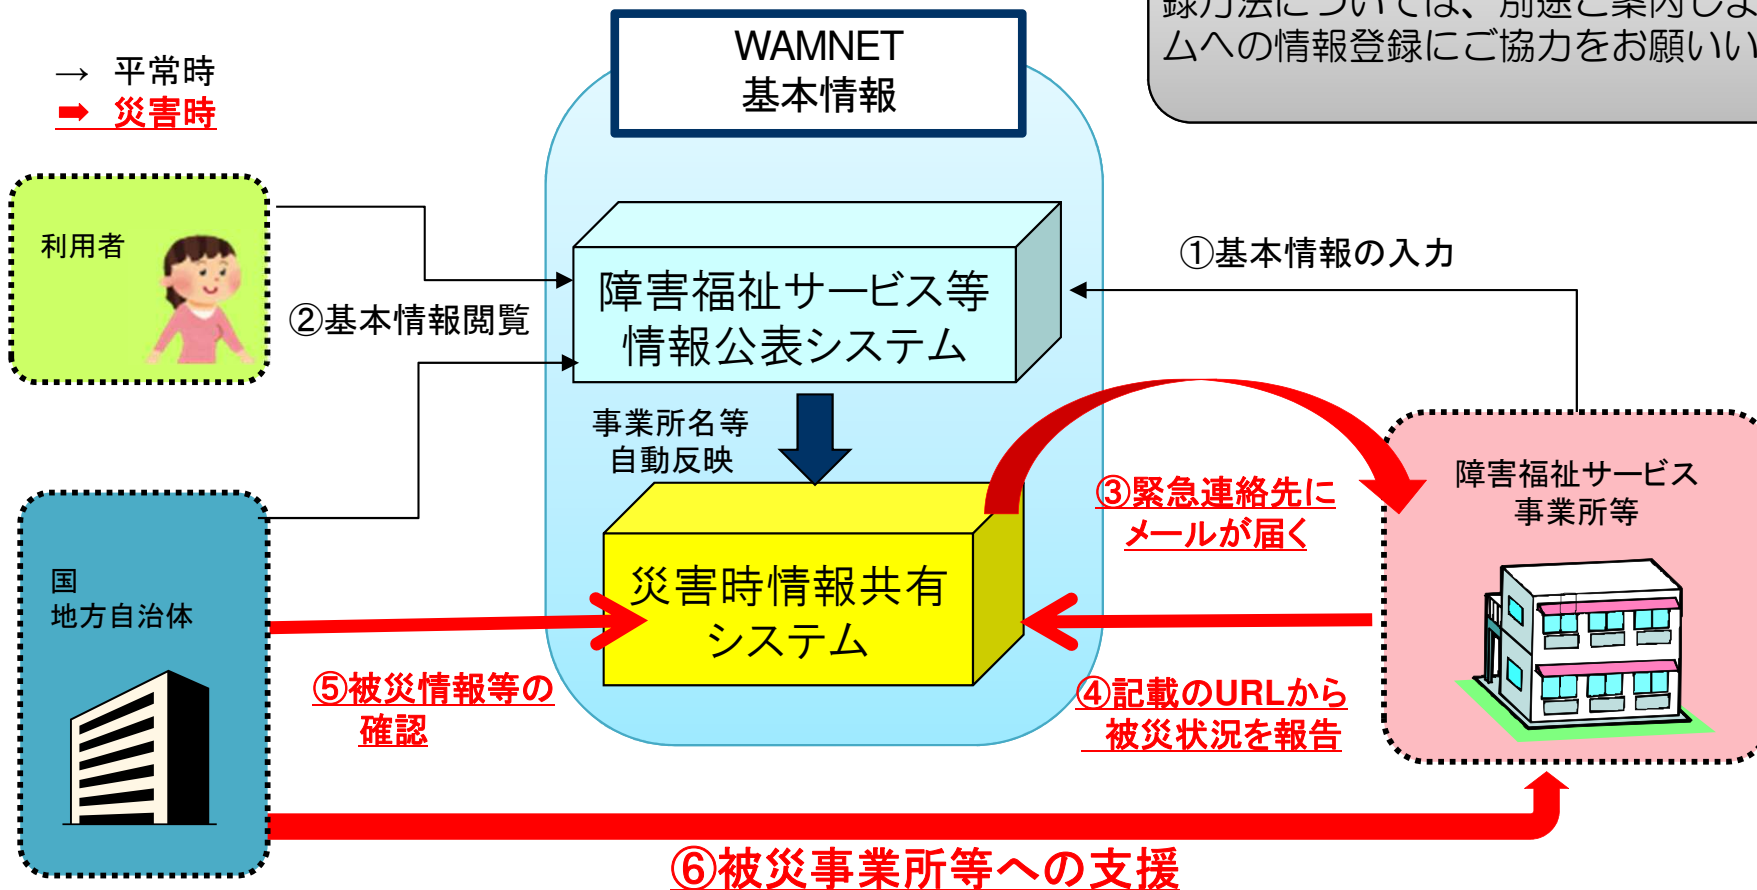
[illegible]録方法については、別途ご案内しま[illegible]
ムへの情報登録にご協力をお願いい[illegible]

→ 平常時
➡ 災害時

WAMNET
基本情報

利用者

②基本情報閲覧

障害福祉サービス等
情報公表システム

①基本情報の入力

事業所名等
自動反映

災害時情報共有
システム

③緊急連絡先に
メールが届く

障害福祉サービス
事業所等

国
地方自治体

⑤被災情報等の
確認

④記載のURLから
被災状況を報告

⑥被災事業所等への支援